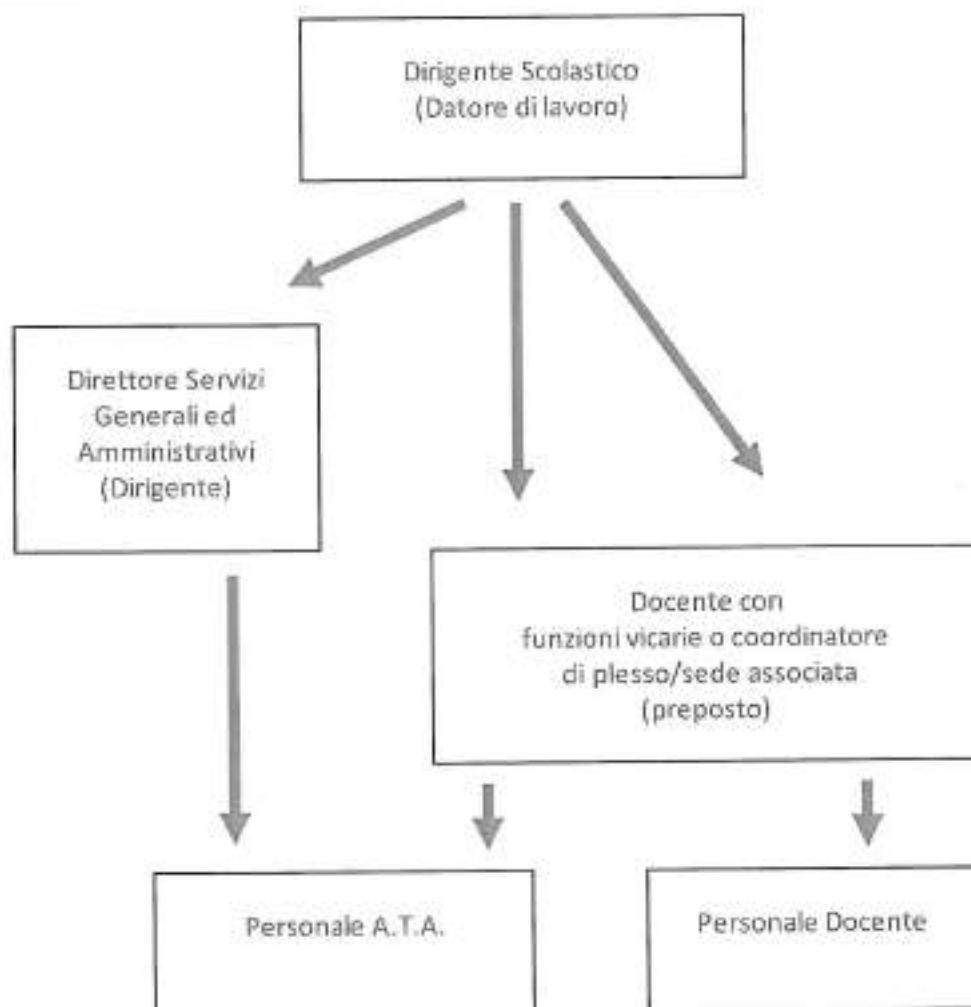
Dirigente Scolastico
(Datore di lavoro)

Direttore Servizi Generali ed Amministrativi
(Dirigente)

Docente con funzioni vicarie o coordinatore di plesso/sede associata
(preposto)

Personale A.T.A.

Personale Docente